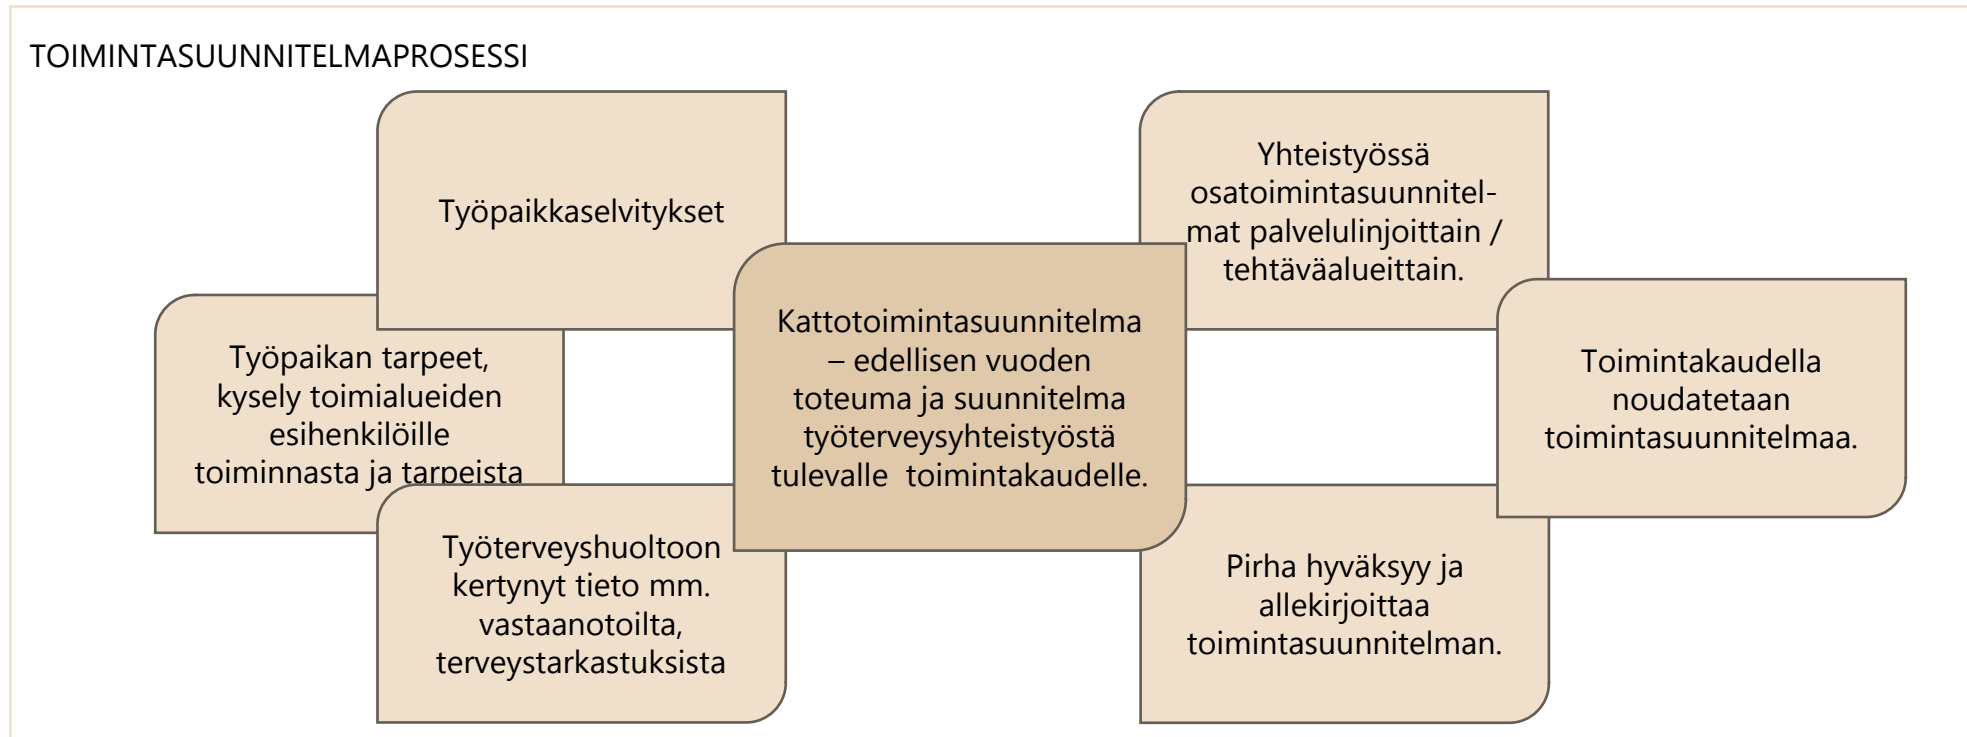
TOIMINTASUUNNITELMAPROSESSI

Työpaikkaselvitykset

Työpaikan tarpeet, kysely toimialueiden esihenkilöille toiminnasta ja tarpeista

Työterveyshuoltoon kertynyt tieto mm. vastaanotoilta, terveystarkastuksista

Kattotoimintasuunnitelma – edellisen vuoden toteuma ja suunnitelma työterveysyhteistyöstä tulevalle toimintakaudelle.

Yhteistyössä osatoimintasuunnitelmat palvelulinjoittain / tehtäväalueittain.

Toimintakaudella noudatetaan toimintasuunnitelmaa.

Pirha hyväksyy ja allekirjoittaa toimintasuunnitelman.